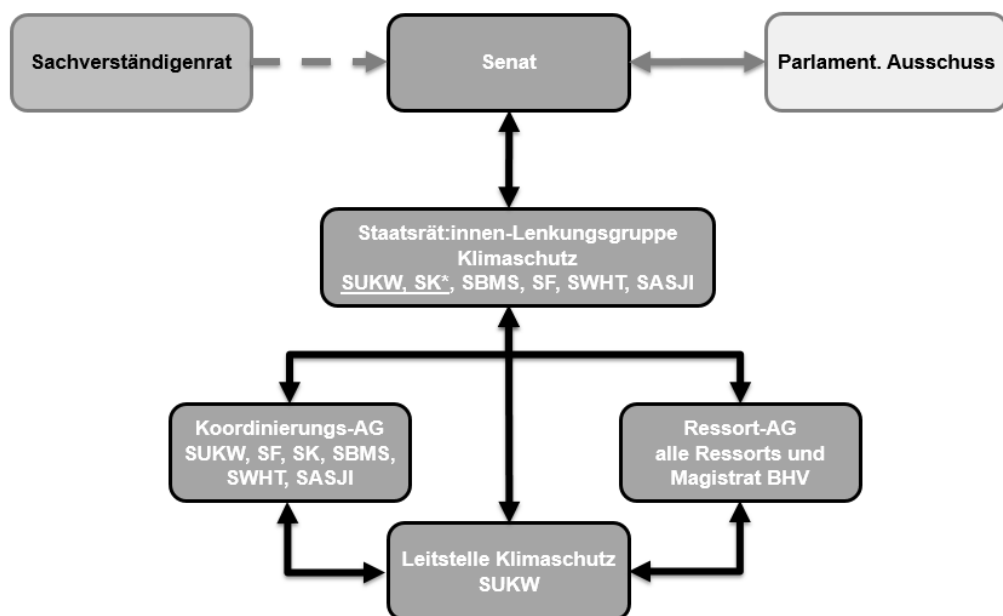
Sachverständigenrat

Senat

Parlament. Ausschuss

Staatsrät:innen-Lenkungsgruppe Klimaschutz
SUKW, SK*, SBMS, SF, SWHT, SASJI

Koordinierungs-AG
SUKW, SF, SK, SBMS, SWHT, SASJI

Ressort-AG
alle Ressorts und Magistrat BHV

Leitstelle Klimaschutz
SUKW